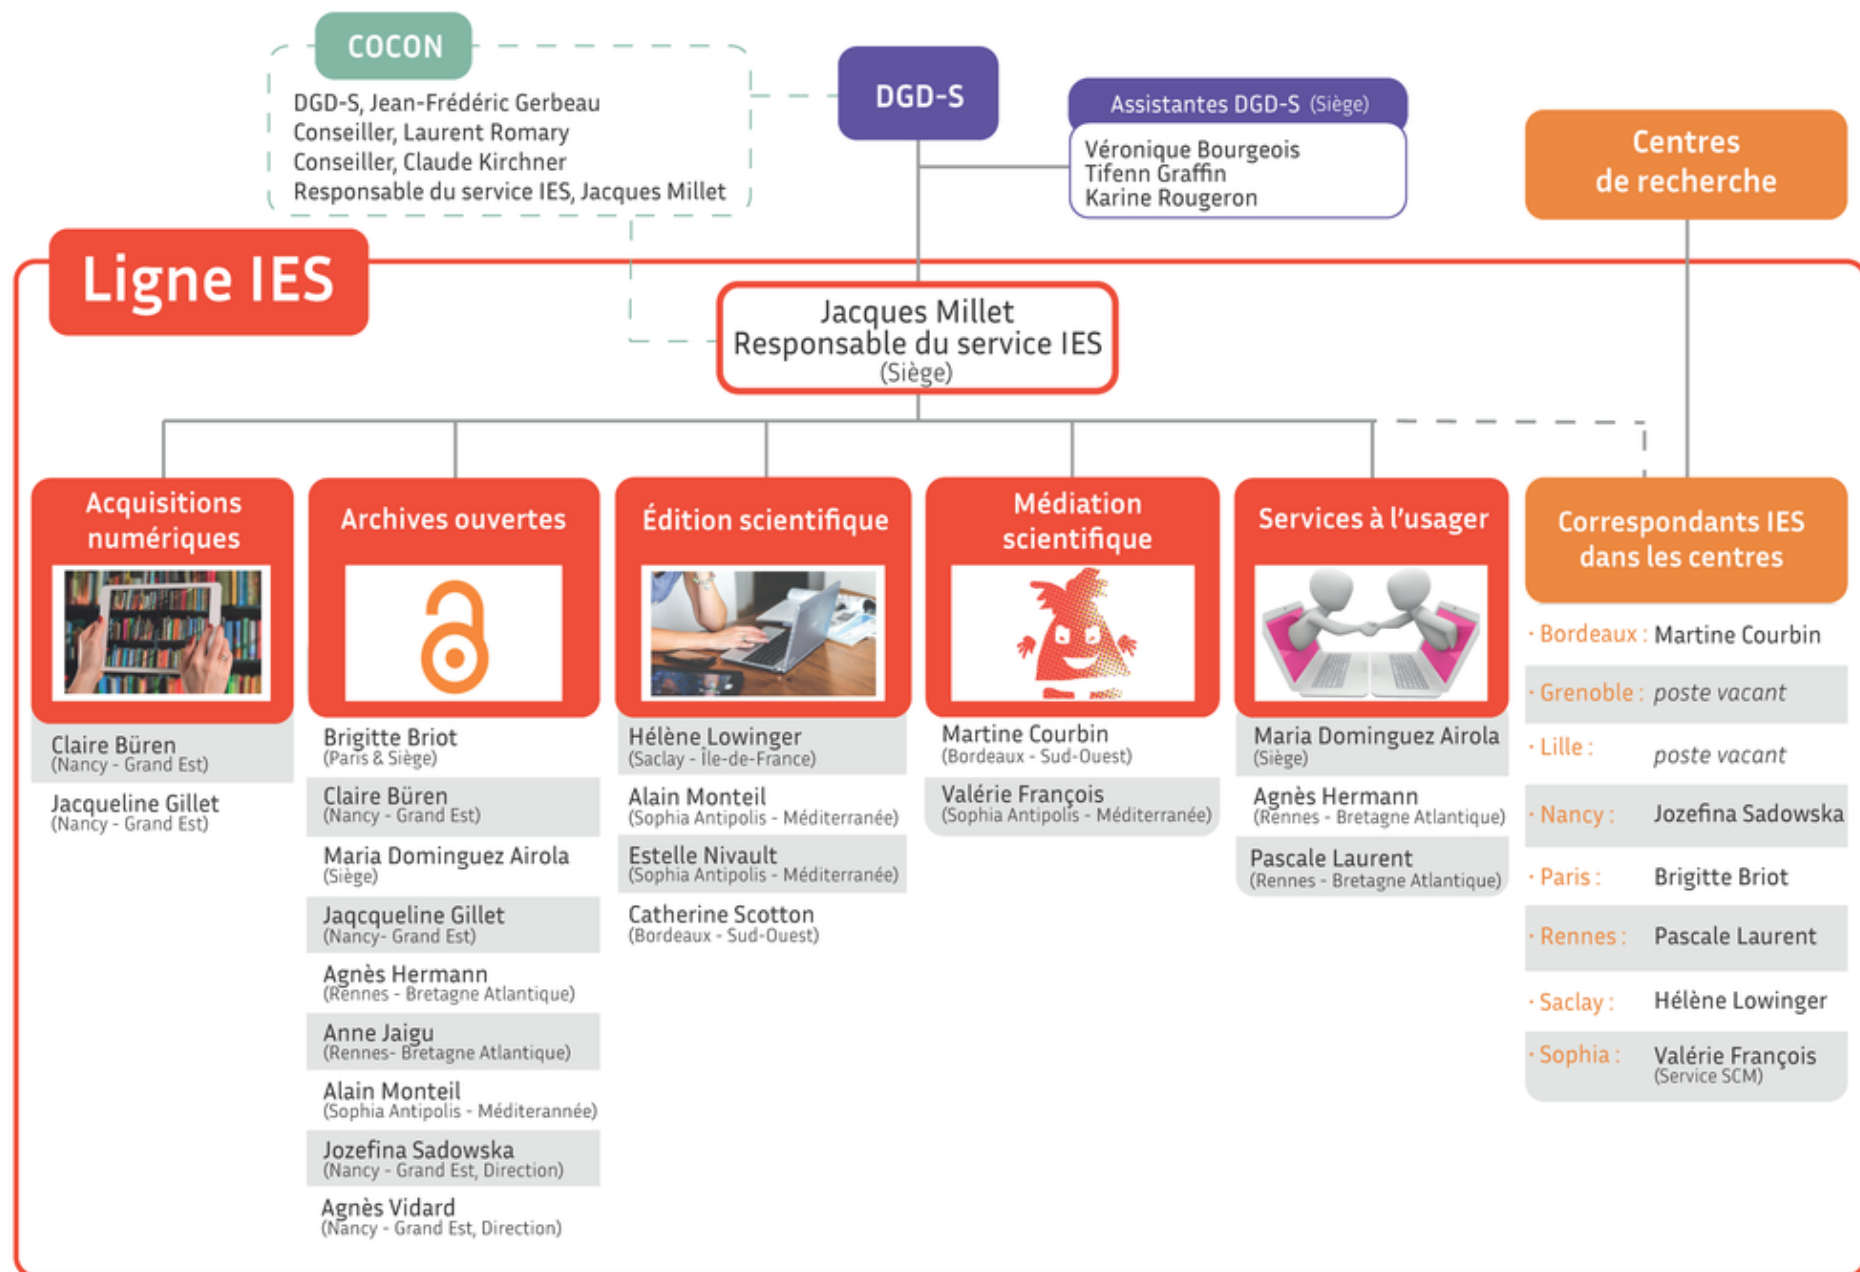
COCON

DGD-S, Jean-Frédéric Gerbeau
Conseiller, Laurent Romary
Conseiller, Claude Kirchner
Responsable du service IES, Jacques Millet

DGD-S

Assistantes DGD-S (Siège)

Véronique Bourgeois
Tifenn Graffin
Karine Rougeron

Centres de recherche

Ligne IES

Jacques Millet
Responsable du service IES
(Siège)

Acquisitions numériques

Claire Büren
(Nancy - Grand Est)

Jacqueline Gillet
(Nancy - Grand Est)

Archives ouvertes

Brigitte Briot
(Paris & Siège)

Claire Büren
(Nancy - Grand Est)

Maria Dominguez Airola
(Siège)

Jaqcqueline Gillet
(Nancy- Grand Est)

Agnès Hermann
(Rennes - Bretagne Atlantique)

Anne Jaigu
(Rennes- Bretagne Atlantique)

Alain Monteil
(Sophia Antipolis - Méditerannée)

Jozefina Sadowska
(Nancy - Grand Est, Direction)

Agnès Vidard
(Nancy - Grand Est, Direction)

Édition scientifique

Hélène Lowinger
(Saclay - Île-de-France)

Alain Monteil
(Sophia Antipolis - Méditerranée)

Estelle Nivault
(Sophia Antipolis - Méditerranée)

Catherine Scotton
(Bordeaux - Sud-Ouest)

Médiation scientifique

Martine Courbin
(Bordeaux - Sud-Ouest)

Valérie François
(Sophia Antipolis - Méditerranée)

Services à l'usager

Maria Dominguez Airola
(Siège)

Agnès Hermann
(Rennes - Bretagne Atlantique)

Pascale Laurent
(Rennes - Bretagne Atlantique)

Correspondants IES dans les centres

· Bordeaux : Martine Courbin
· Grenoble : poste vacant
· Lille : poste vacant
· Nancy : Jozefina Sadowska
· Paris : Brigitte Briot
· Rennes : Pascale Laurent
· Saclay : Hélène Lowinger
· Sophia : Valérie François (Service SCM)